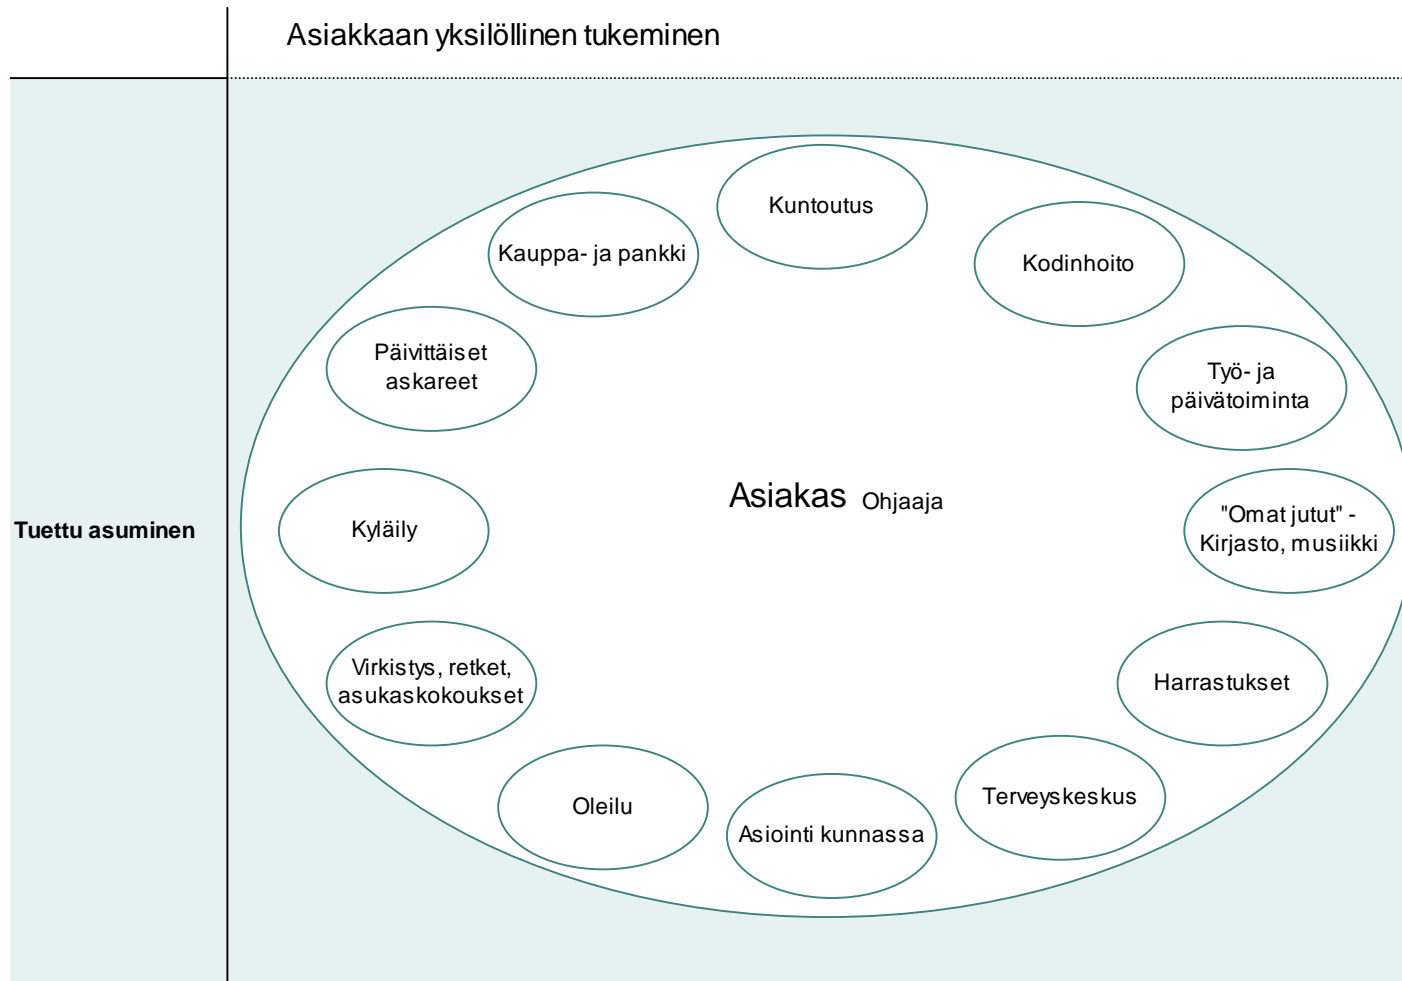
Asiakkaan yksilöllinen tukeminen

Tuettu asuminen

Kuntoutus

Kauppa- ja pankki

Kodinhoito

Päivittäiset askareet

Työ- ja päivätoiminta

Asiakas Ohjaaja

Kyläily

"Omat jutut" - Kirjasto, musiikki

Virkistys, retket, asukaskokoukset

Harrastukset

Oleilu

Asiointi kunnassa

Terveyskeskus